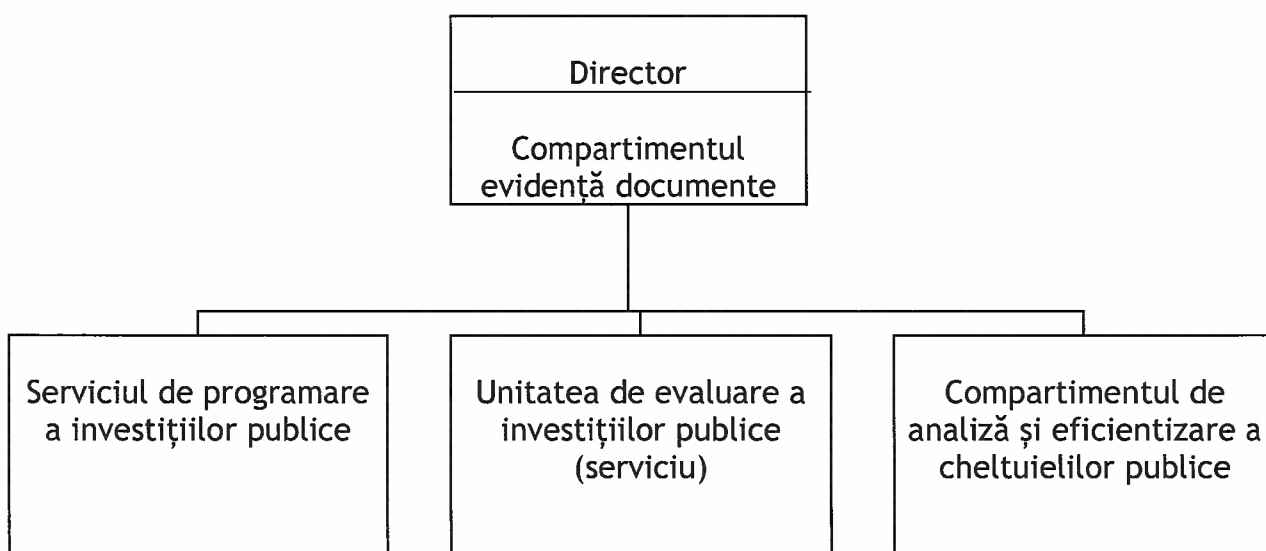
Director

Compartimentul evidență documente

Serviciul de programare a investițiilor publice

Unitatea de evaluare a investițiilor publice (serviciu)

Compartimentul de analiză și eficientizare a cheltuielilor publice